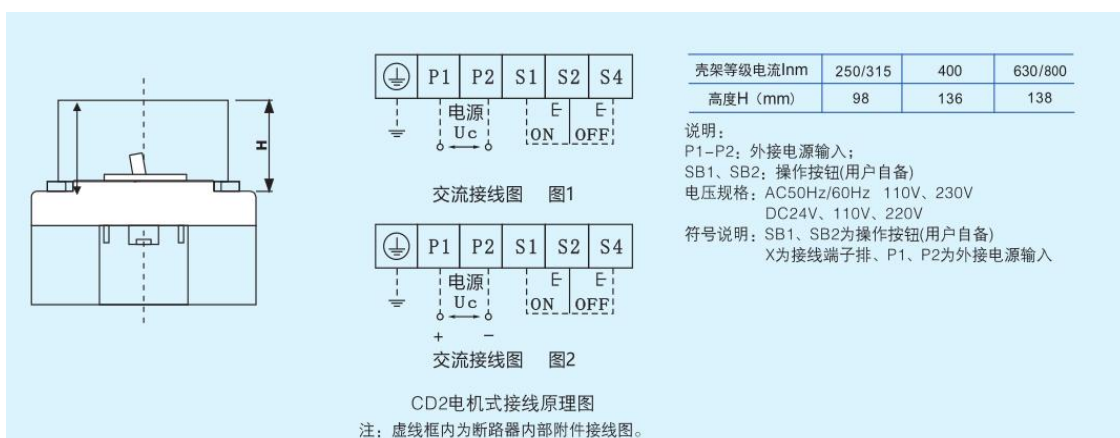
H

| ⏚ | P1 | P2 | S1 | S2 | S4 |
|---|---|---|---|---|---|

电源
Uc
ON OFF

交流接线图　图1

| ⏚ | P1 | P2 | S1 | S2 | S4 |
|---|---|---|---|---|---|

电源
Uc
ON OFF
+ −

交流接线图　图2

CD2电机式接线原理图
注：虚线框内为断路器内部附件接线图。

| 壳架等级电流Inm | 250/315 | 400 | 630/800 |
|---|---|---|---|
| 高度H（mm） | 98 | 136 | 138 |

说明：
P1–P2：外接电源输入；
SB1、SB2：操作按钮(用户自备)
电压规格：AC50Hz/60Hz　110V、230V
DC24V、110V、220V
符号说明：SB1、SB2为操作按钮(用户自备)
X为接线端子排、P1、P2为外接电源输入